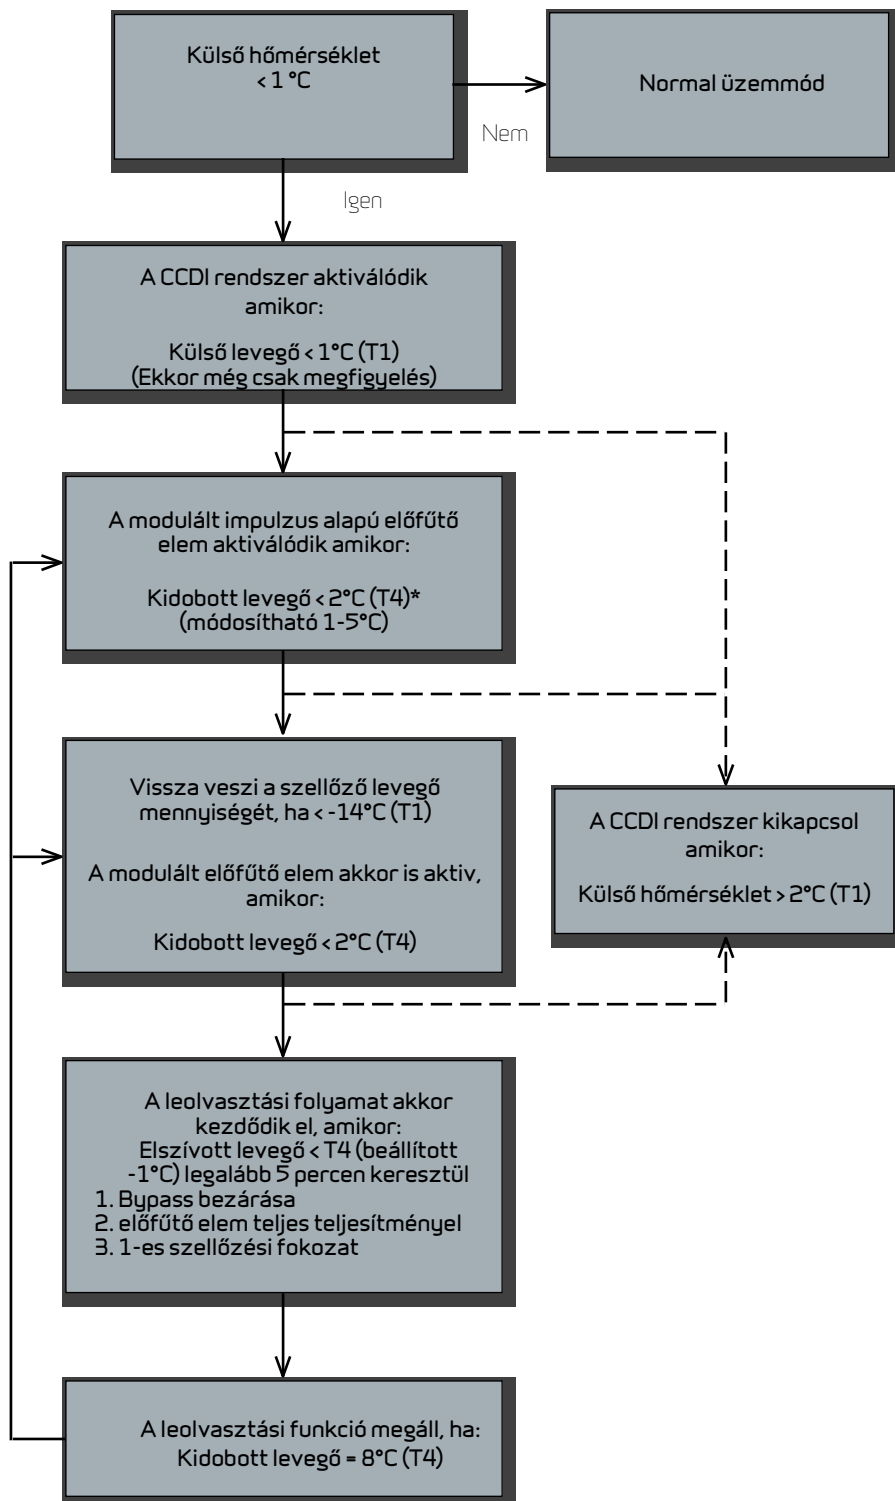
Külső hőmérséklet < 1 °C

Nem

Normal üzemmód

Igen

A CCDI rendszer aktiválódik amikor:

Külső levegő < 1°C (T1)
(Ekkor még csak megfigyelés)

A modulált impulzus alapú előfűtő elem aktiválódik amikor:

Kidobott levegő < 2°C (T4)*
(módosítható 1-5°C)

Vissza veszi a szellőző levegő mennyiségét, ha < -14°C (T1)

A modulált előfűtő elem akkor is aktiv, amikor:

Kidobott levegő < 2°C (T4)

A CCDI rendszer kikapcsol amikor:

Külső hőmérséklet > 2°C (T1)

A leolvasztási folyamat akkor kezdődik el, amikor:
Elszívott levegő < T4 (beállított -1°C) legalább 5 percen keresztül
1. Bypass bezárása
2. előfűtő elem teljes teljesítménnyel
3. 1-es szellőzési fokozat

A leolvasztási funkció megáll, ha:
Kidobott levegő = 8°C (T4)